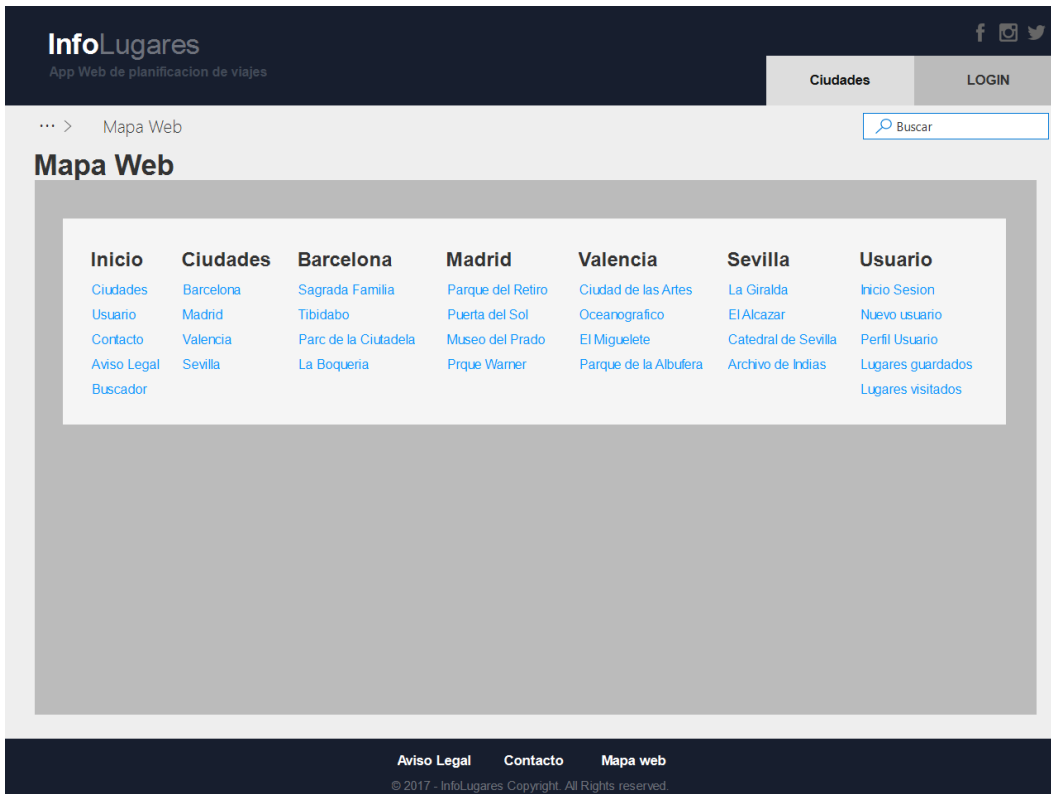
InfoLugares
App Web de planificacion de viajes

Ciudades
LOGIN

··· > Mapa Web

Buscar

Mapa Web

Inicio
Ciudades
Usuario
Contacto
Aviso Legal
Buscador

Ciudades
Barcelona
Madrid
Valencia
Sevilla

Barcelona
Sagrada Familia
Tibidabo
Parc de la Ciutadela
La Boqueria

Madrid
Parque del Retiro
Puerta del Sol
Museo del Prado
Prque Warner

Valencia
Ciudad de las Artes
Oceanografico
El Miguelete
Parque de la Albufera

Sevilla
La Giralda
El Alcazar
Catedral de Sevilla
Archivo de Indias

Usuario
Inicio Sesion
Nuevo usuario
Perfil Usuario
Lugares guardados
Lugares visitados

Aviso Legal Contacto Mapa web
© 2017 - InfoLugares Copyright. All Rights reserved.